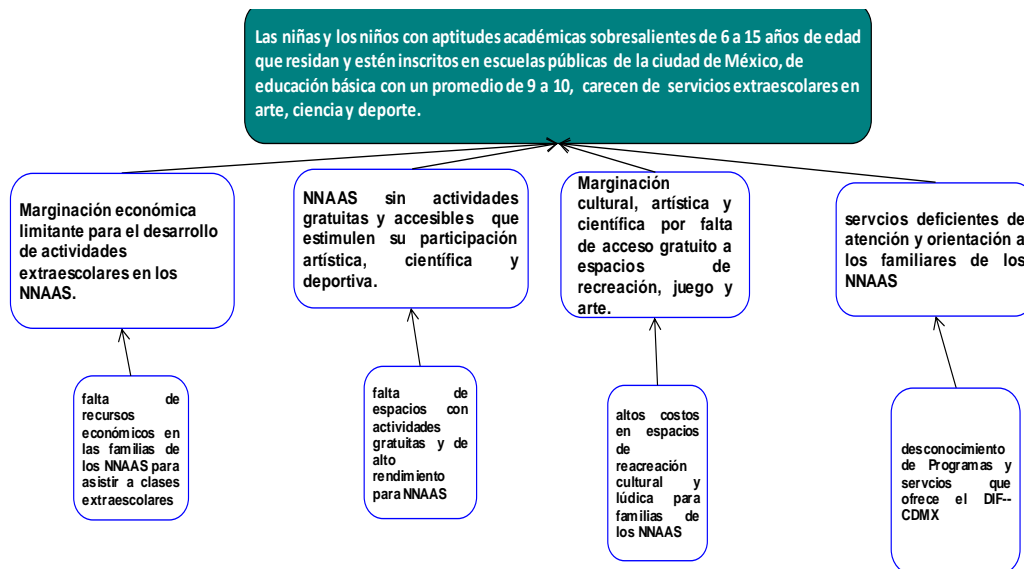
Las niñas y los niños con aptitudes académicas sobresalientes de 6 a 15 años de edad que residan y estén inscritos en escuelas públicas de la ciudad de México, de educación básica con un promedio de 9 a 10, carecen de servicios extraescolares en arte, ciencia y deporte.

Marginación económica limitante para el desarrollo de actividades extraescolares en los NNAAS.

NNAAS sin actividades gratuitas y accesibles que estimulen su participación artística, científica y deportiva.

Marginación cultural, artística y científica por falta de acceso gratuito a espacios de recreación, juego y arte.

servcios deficientes de atención y orientación a los familiares de los NNAAS

falta de recursos económicos en las familias de los NNAAS para asistir a clases extraescolares

falta de espacios con actividades gratuitas y de alto rendimiento para NNAAS

altos costos en espacios de reacreación cultural y lúdica para familias de los NNAAS

desconocimiento de Programas y servcios que ofrece el DIF--CDMX